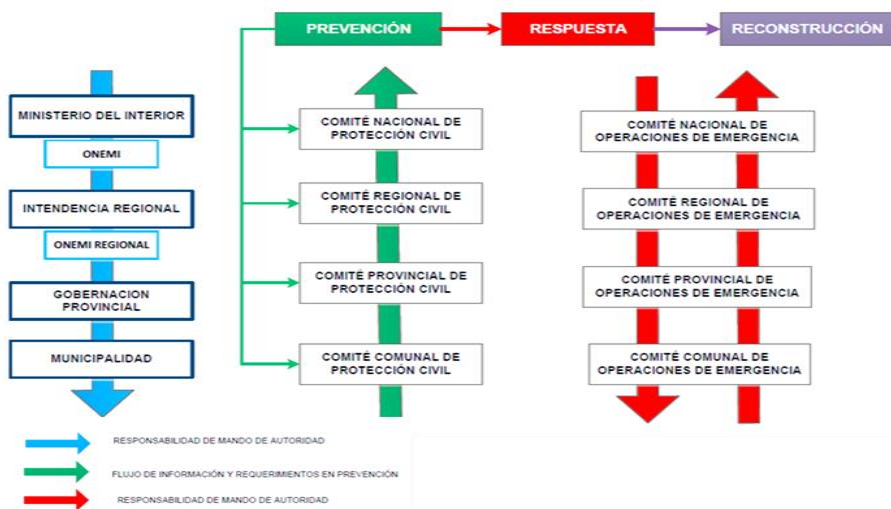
PREVENCIÓN

RESPUESTA

RECONSTRUCCIÓN

MINISTERIO DEL INTERIOR

ONEMI

INTENDENCIA REGIONAL

ONEMI REGIONAL

GOBERNACION PROVINCIAL

MUNICIPALIDAD

COMITÉ NACIONAL DE PROTECCIÓN CIVIL

COMITÉ REGIONAL DE PROTECCIÓN CIVIL

COMITÉ PROVINCIAL DE PROTECCIÓN CIVIL

COMITÉ COMUNAL DE PROTECCIÓN CIVIL

COMITÉ NACIONAL DE OPERACIONES DE EMERGENCIA

COMITÉ REGIONAL DE OPERACIONES DE EMERGENCIA

COMITÉ PROVINCIAL DE OPERACIONES DE EMERGENCIA

COMITÉ COMUNAL DE OPERACIONES DE EMERGENCIA

RESPONSABILIDAD DE MANDO DE AUTORIDAD

FLUJO DE INFORMACIÓN Y REQUERIMIENTOS EN PREVENCIÓN

RESPONSABILIDAD DE MANDO DE AUTORIDAD